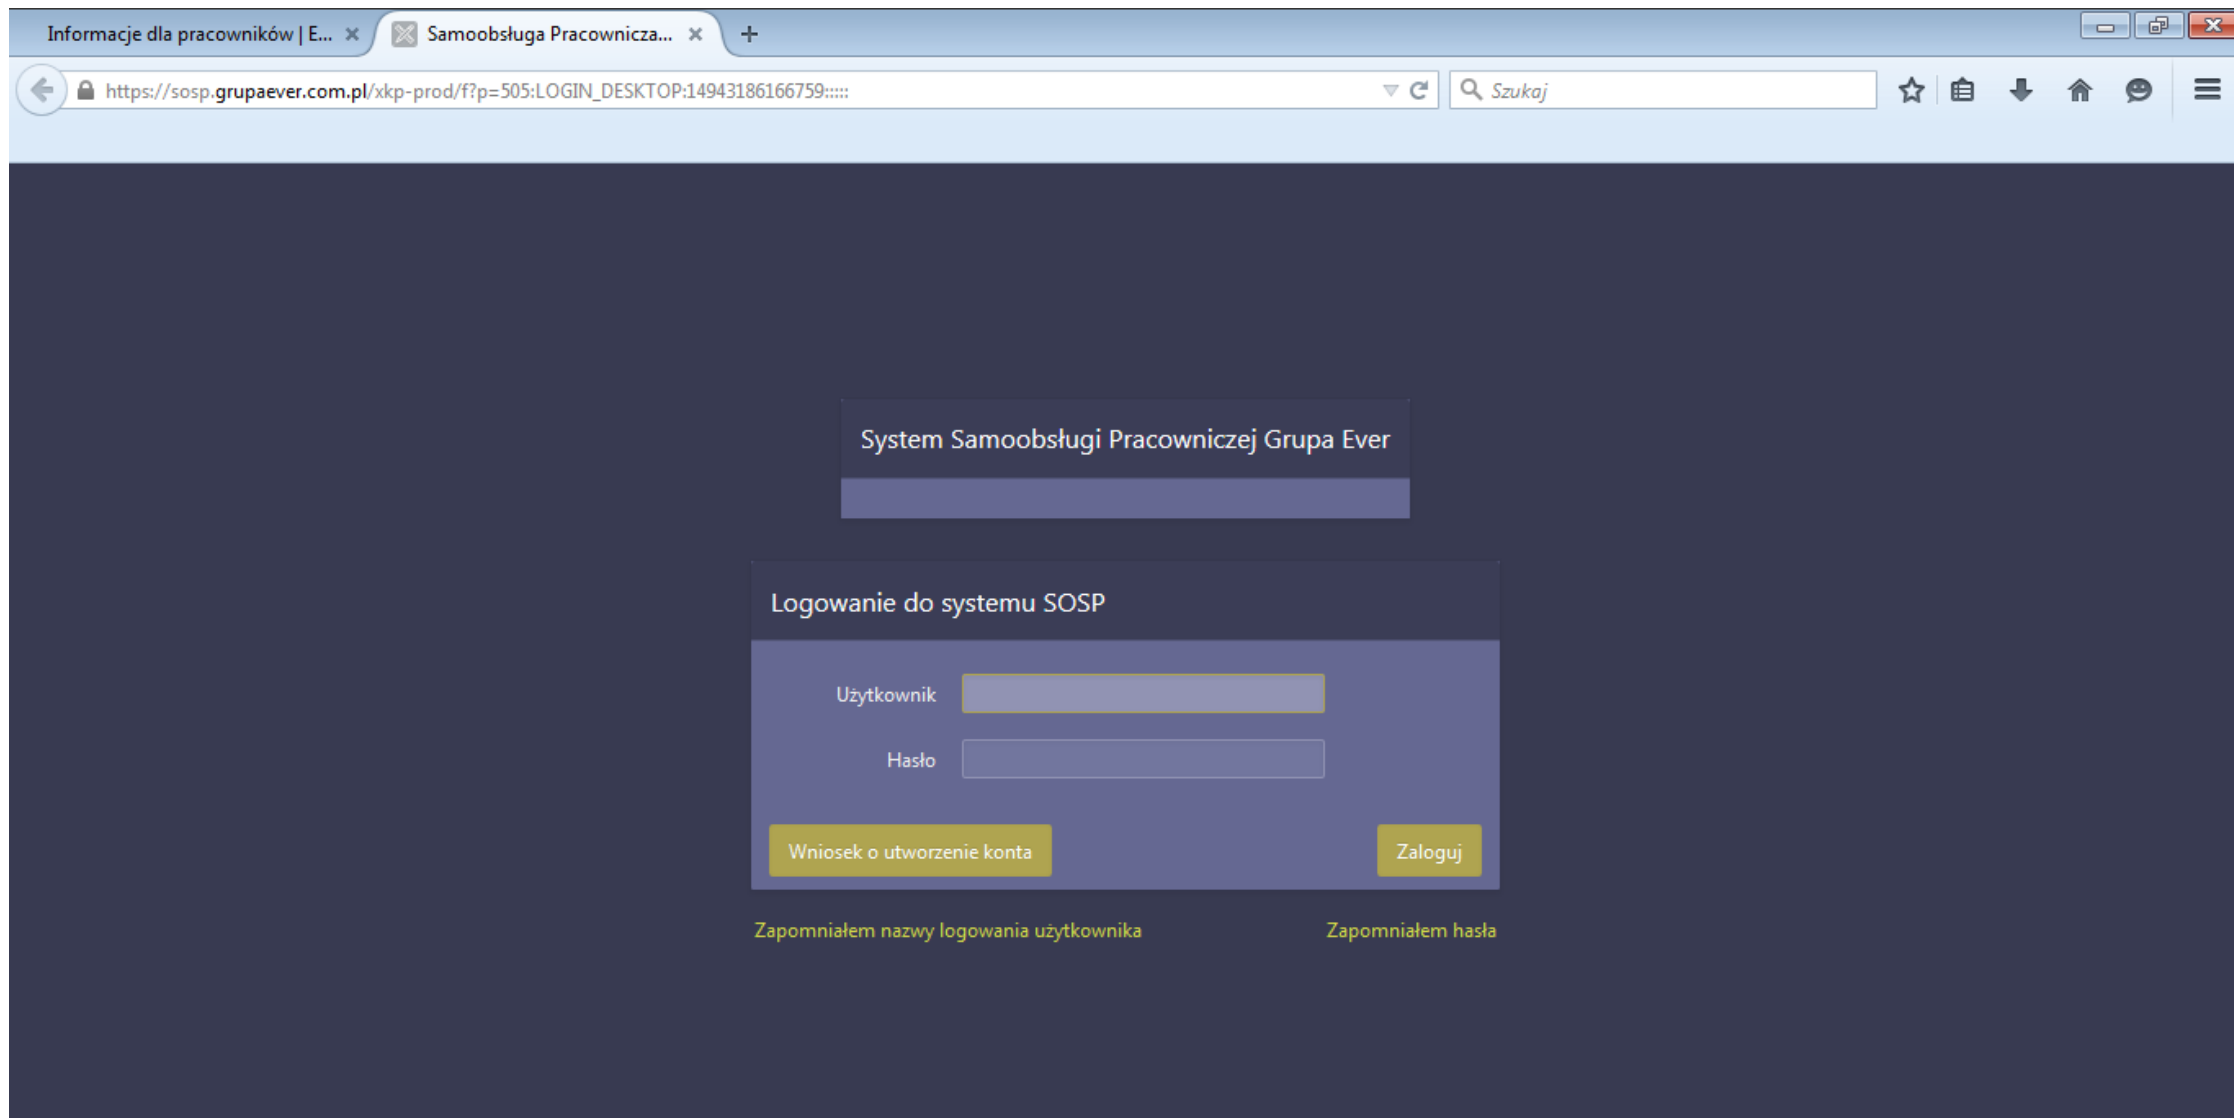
Informacje dla pracowników | E... ×
Samoobsługa Pracownicza... ×
+

https://sosp.grupaever.com.pl/xkp-prod/f?p=505:LOGIN_DESKTOP:14943186166759:::::

Szukaj

System Samoobsługi Pracowniczej Grupa Ever

Logowanie do systemu SOSP

Użytkownik

Hasło

Wniosek o utworzenie konta

Zaloguj

Zapomniałem nazwy logowania użytkownika

Zapomniałem hasła